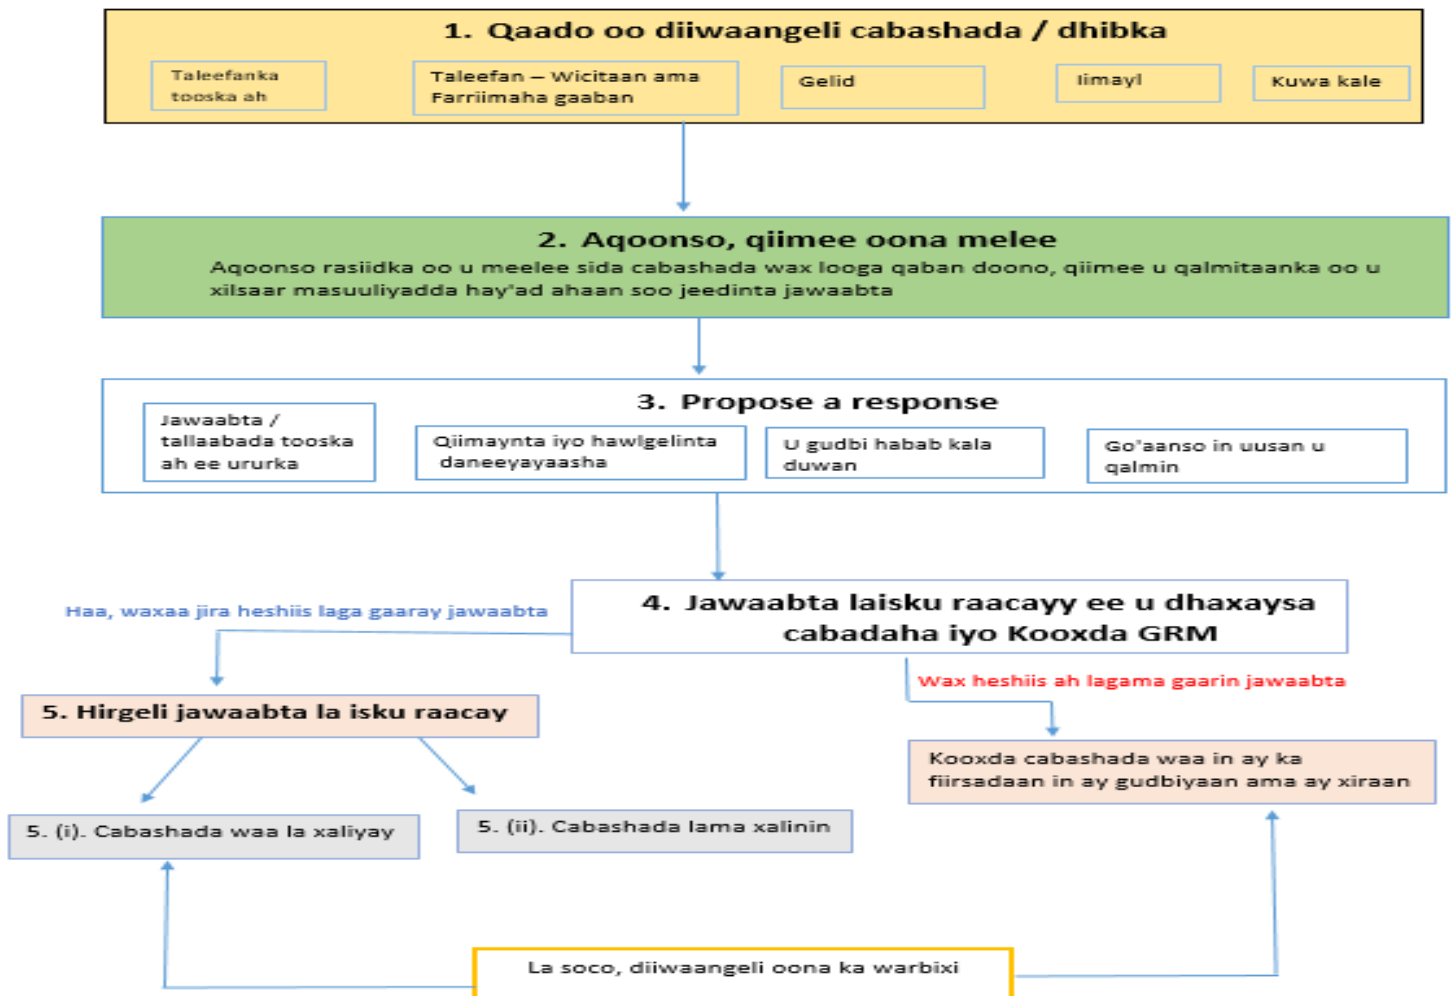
1. Qaado oo diiwaangeli cabashada / dhibka

Taleefanka tooska ah

Taleefan – Wicitaan ama Farriimaha gaaban

Gelid

Iimayl

Kuwa kale

2. Aqoonso, qiimee oona melee

Aqoonso rasiidka oo u meelee sida cabashada wax looga qaban doono, qiimee u qalmitaanka oo u xilsaar masuuliyadda hay'ad ahaan soo jeedinta jawaabta

3. Propose a response

Jawaabta / tallaabada tooska ah ee ururka

Qiimaynta iyo hawlgelinta daneeyayaasha

U gudbi habab kala duwan

Go'aanso in uusan u qalmin

4. Jawaabta laisku raacayy ee u dhaxaysa cabadaha iyo Kooxda GRM

Haa, waxaa jira heshiis laga gaaray jawaabta

Wax heshiis ah lagama gaarin jawaabta

5. Hirgeli jawaabta la isku raacay

Kooxda cabashada waa in ay ka fiirsadaan in ay gudbiyaan ama ay xiraan

5. (i). Cabashada waa la xaliyay

5. (ii). Cabashada lama xalinin

La soco, diiwaangeli oona ka warbixi